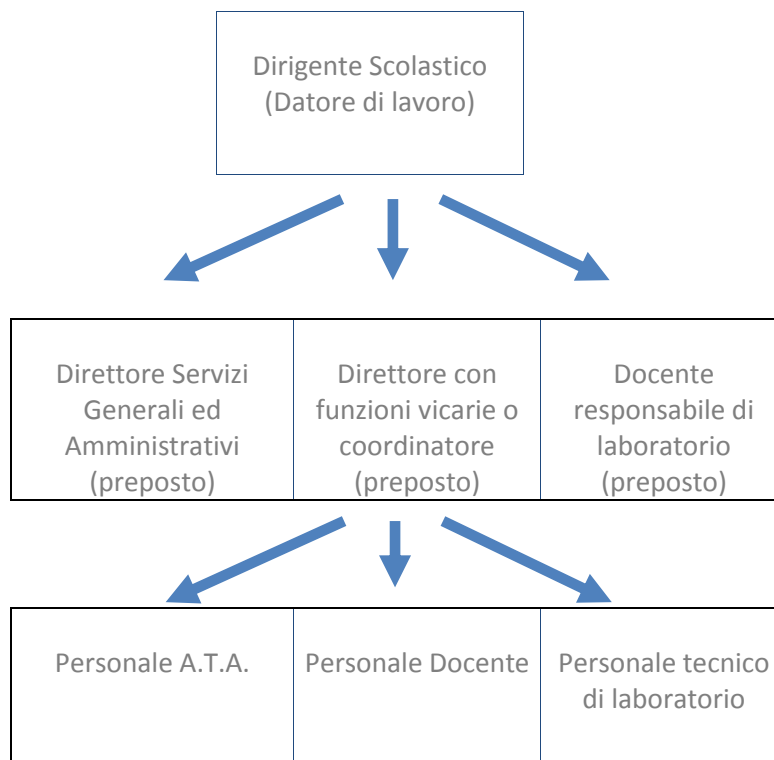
Dirigente Scolastico
(Datore di lavoro)

| Direttore Servizi Generali ed Amministrativi (preposto) | Direttore con funzioni vicarie o coordinatore (preposto) | Docente responsabile di laboratorio (preposto) |
|---|---|---|

| Personale A.T.A. | Personale Docente | Personale tecnico di laboratorio |
|---|---|---|